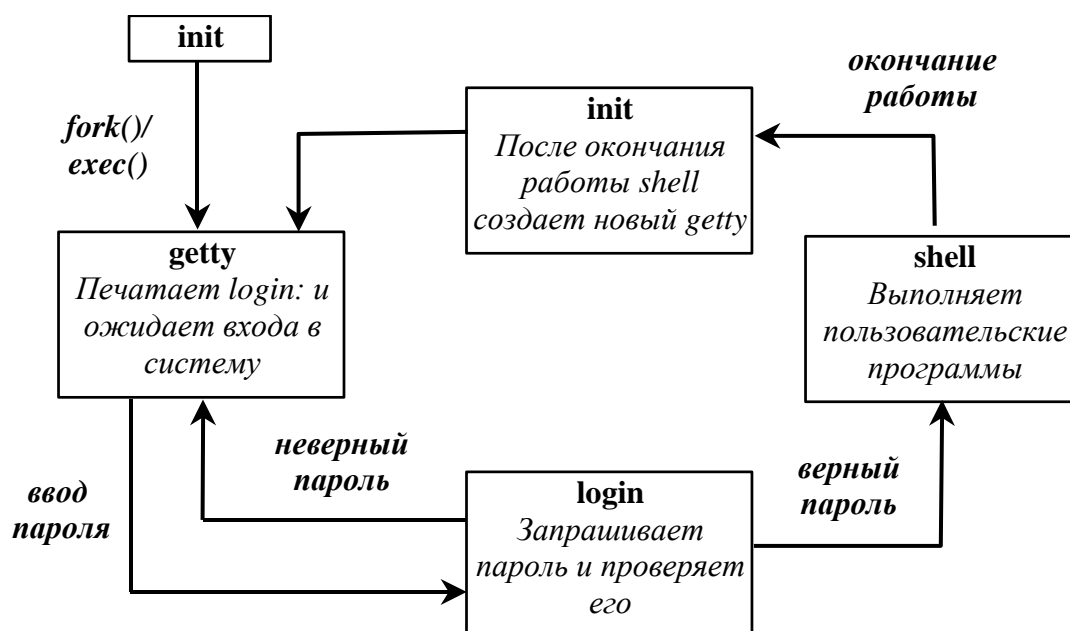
init

окончание работы

init
После окончания работы shell создает новый getty

fork()/ exec()

getty
Печатает login: и ожидает входа в систему

shell
Выполняет пользовательские программы

неверный пароль

верный пароль

ввод пароля

login
Запрашивает пароль и проверяет его